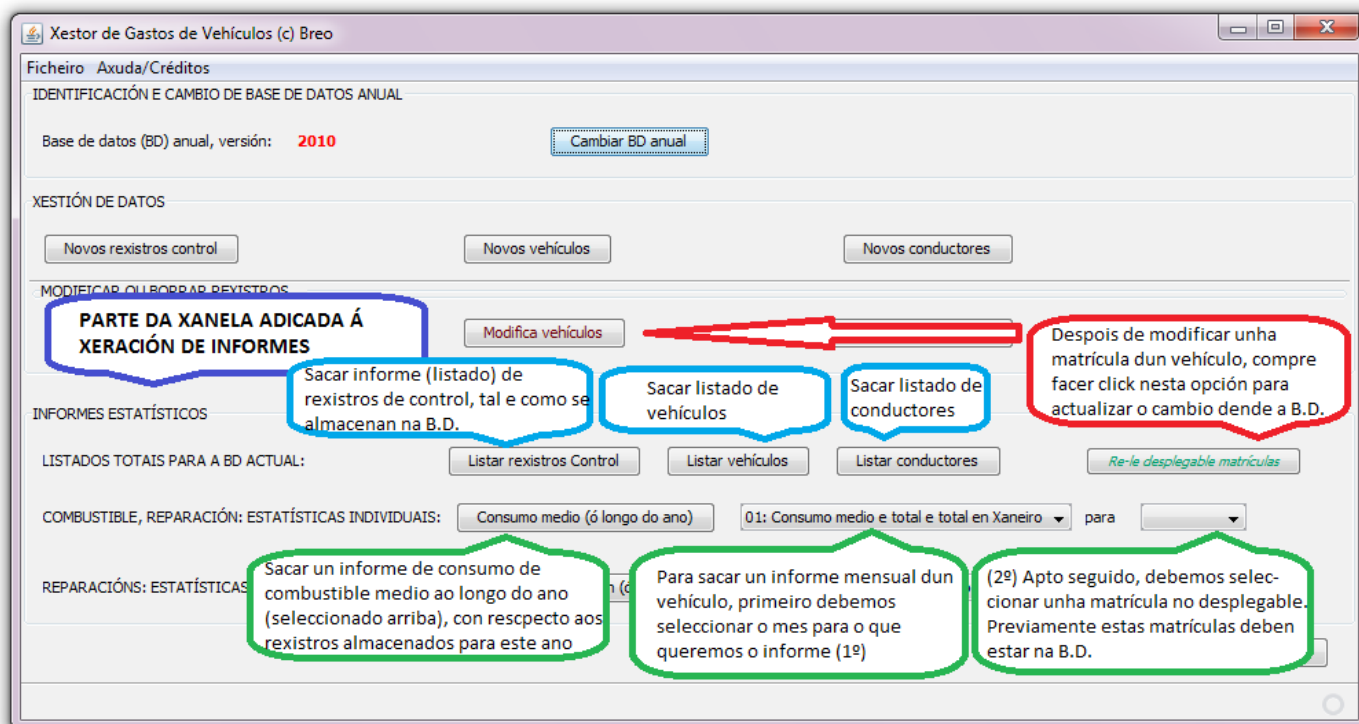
Xestor de Gastos de Vehículos (c) Breo

Ficheiro Axuda/Créditos

IDENTIFICACIÓN E CAMBIO DE BASE DE DATOS ANUAL

Base de datos (BD) anual, versión: 2010

Cambiar BD anual

XESTIÓN DE DATOS

Novos rexistros control

Novos vehículos

Novos conductores

MODIFICAR OU BORRAR REXISTROS

PARTE DA XANELA ADICADA Á XERACIÓN DE INFORMES

Modifica vehículos

Despois de modificar unha matrícula dun vehículo, compre facer click nesta opción para actualizar o cambio dende a B.D.

Sacar informe (listado) de rexistros de control, tal e como se almacenan na B.D.

Sacar listado de vehículos

Sacar listado de conductores

INFORMES ESTATÍSTICOS

LISTADOS TOTAIS PARA A BD ACTUAL:

Listar rexistros Control

Listar vehículos

Listar conductores

Re-le desplegable matrículas

COMBUSTIBLE, REPARACIÓN: ESTATÍSTICAS INDIVIDUAIS:

Consumo medio (ó longo do ano)

01: Consumo medio e total e total en Xaneiro

para

REPARACIÓNS: ESTATÍSTICAS

Sacar un informe de consumo de combustible medio ao longo do ano (seleccionado arriba), con rescpecto aos rexistros almacenados para este ano

Para sacar un informe mensual dun vehículo, primeiro debemos seleccionar o mes para o que queremos o informe (1º)

(2º) Apto seguido, debemos seleccionar unha matrícula no desplegable. Previamente estas matrículas deben estar na B.D.